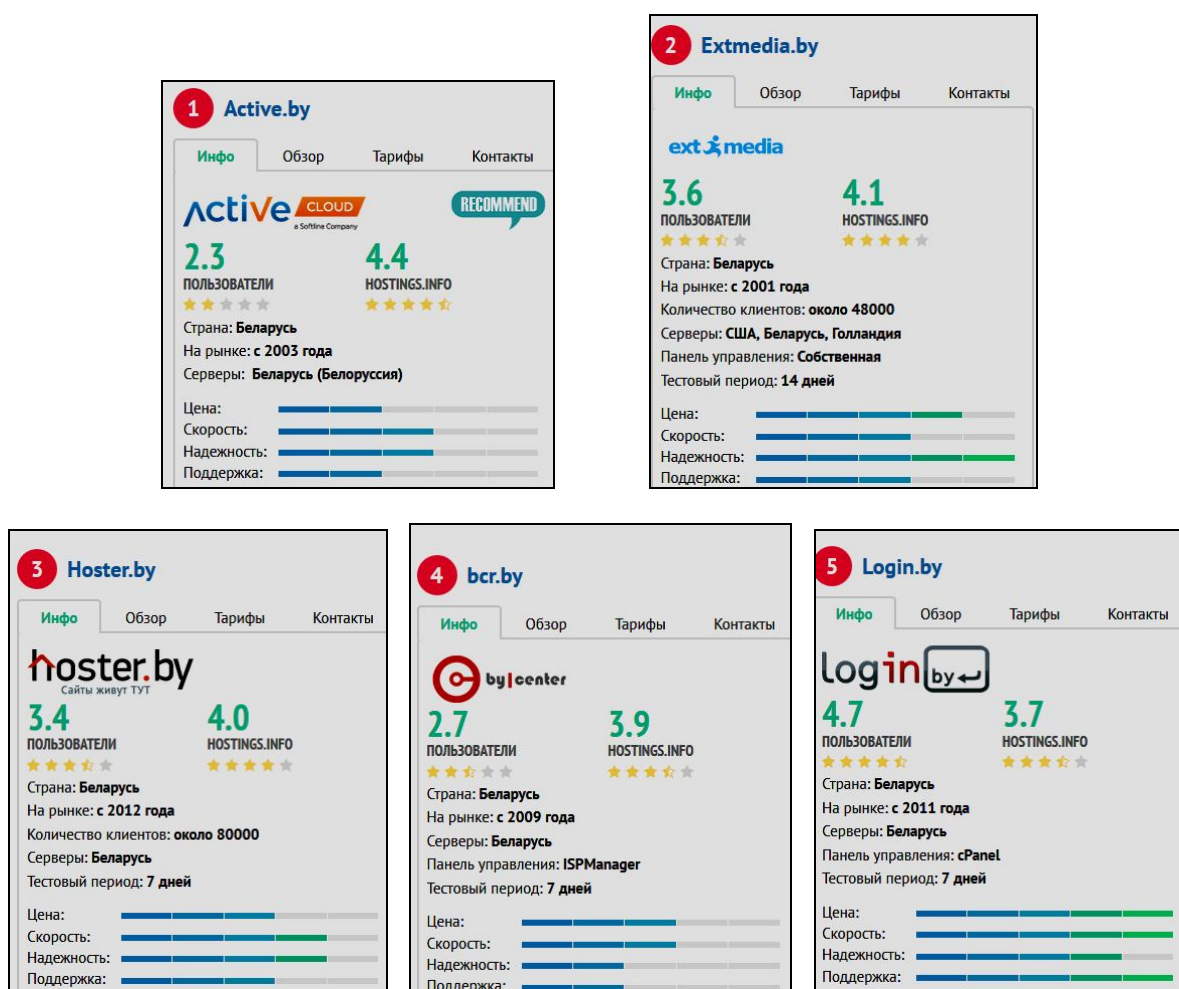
1 Active.by

Инфо | Обзор | Тарифы | Контакты

Active CLOUD a Softline Company

RECOMMEND

2.3
ПОЛЬЗОВАТЕЛИ

4.4
HOSTINGS.INFO

Страна: Беларусь
На рынке: с 2003 года
Серверы: Беларусь (Белоруссия)

Цена:
Скорость:
Надежность:
Поддержка:

2 Extmedia.by

Инфо | Обзор | Тарифы | Контакты

ext media

3.6
ПОЛЬЗОВАТЕЛИ

4.1
HOSTINGS.INFO

Страна: Беларусь
На рынке: с 2001 года
Количество клиентов: около 48000
Серверы: США, Беларусь, Голландия
Панель управления: Собственная
Тестовый период: 14 дней

Цена:
Скорость:
Надежность:
Поддержка:

3 Hoster.by

Инфо | Обзор | Тарифы | Контакты

hoster.by Сайты живут ТУТ

3.4
ПОЛЬЗОВАТЕЛИ

4.0
HOSTINGS.INFO

Страна: Беларусь
На рынке: с 2012 года
Количество клиентов: около 80000
Серверы: Беларусь
Тестовый период: 7 дней

Цена:
Скорость:
Надежность:
Поддержка:

4 bcr.by

Инфо | Обзор | Тарифы | Контакты

by|center

2.7
ПОЛЬЗОВАТЕЛИ

3.9
HOSTINGS.INFO

Страна: Беларусь
На рынке: с 2009 года
Серверы: Беларусь
Панель управления: ISPManager
Тестовый период: 7 дней

Цена:
Скорость:
Надежность:
Поддержка:

5 Login.by

Инфо | Обзор | Тарифы | Контакты

login by

4.7
ПОЛЬЗОВАТЕЛИ

3.7
HOSTINGS.INFO

Страна: Беларусь
На рынке: с 2011 года
Серверы: Беларусь
Панель управления: cPanel
Тестовый период: 7 дней

Цена:
Скорость:
Надежность:
Поддержка: